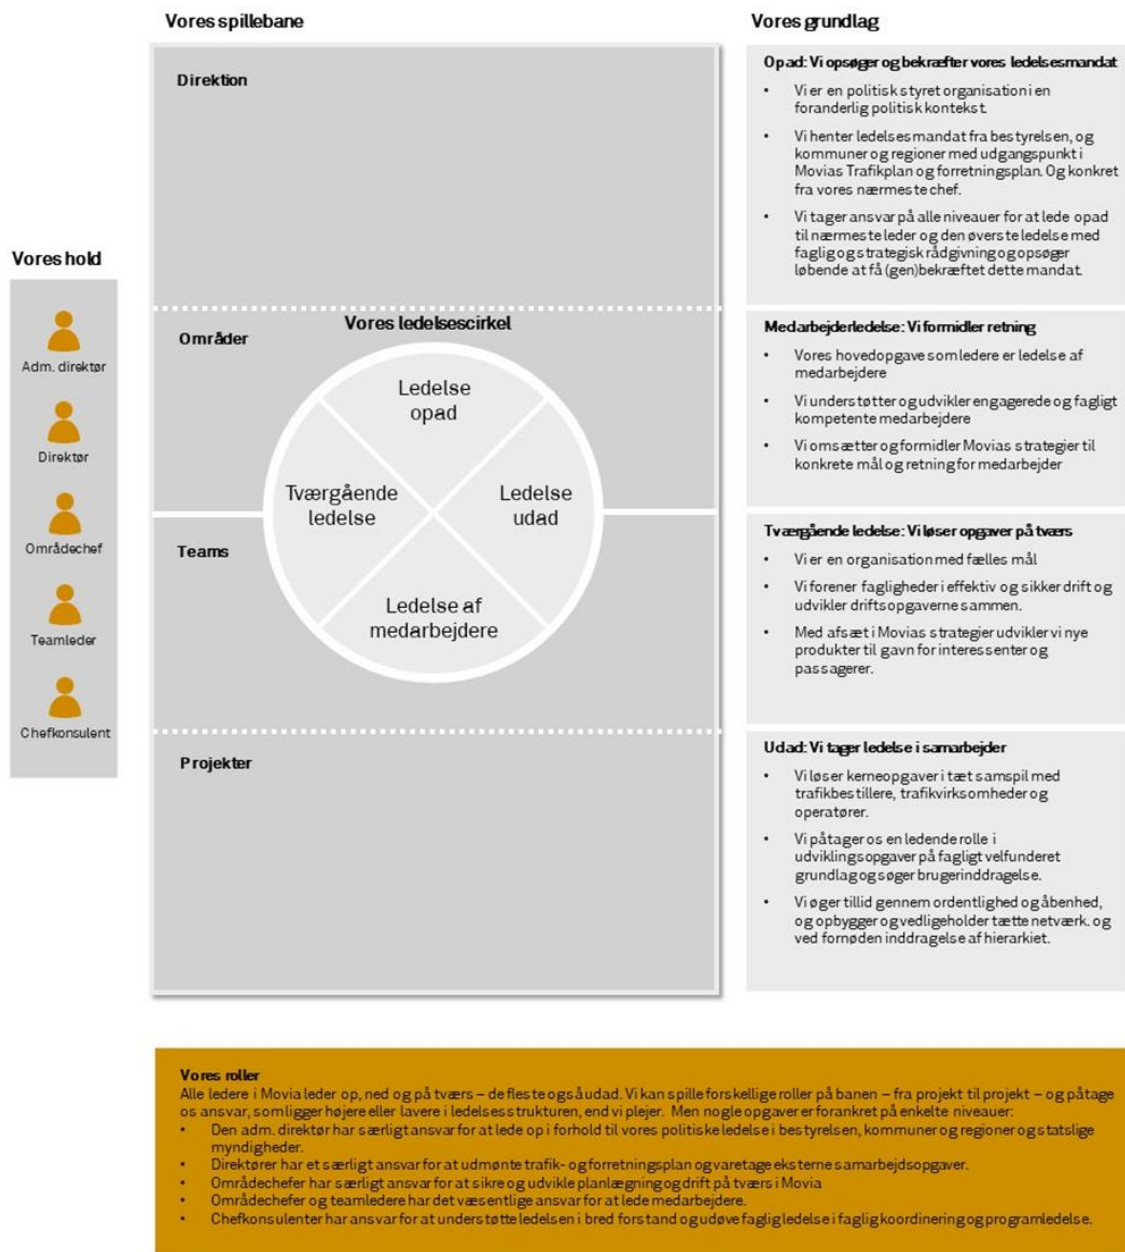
Vores spillebane

Direktion

Områder

Vores ledelsescirkel

Ledelse opad

Tværgående ledelse

Ledelse udad

Ledelse af medarbejdere

Teams

Projekter

Vores hold

Adm. direktør

Direktør

Områdechef

Teamleder

Chefkonsulent

Vores grundlag

Opad: Vi opsøger og bekræfter vores ledelsesmandat

- Vi er en politisk styret organisation i en foranderlig politisk kontekst.
- Vi henter ledelsesmandat fra bestyrelsen, og kommuner og regioner med udgangspunkt i Movias Trafikplan og forretningsplan. Og konkret fra vores nærmeste chef.
- Vi tager ansvar på alle niveauer for at lede opad til nærmeste leder og den øverste ledelse med faglig og strategisk rådgivning og opsøger løbende at få (gen)bekræftet dette mandat.

Medarbejderledelse: Vi formidler retning

- Vores hovedopgave som ledere er ledelse af medarbejdere
- Vi understøtter og udvikler engagerede og fagligt kompetente medarbejdere
- Vi omsætter og formidler Movias strategier til konkrete mål og retning for medarbejder

Tværgående ledelse: Vi løser opgaver på tværs

- Vi er en organisation med fælles mål
- Vi forener fagligheder i effektiv og sikker drift og udvikler driftsopgaverne sammen.
- Med afsæt i Movias strategier udvikler vi nye produkter til gavn for interessenter og passagerer.

Udad: Vi tager ledelse i samarbejder

- Vi løser kerneopgaver i tæt samspil med trafikbestillere, trafikvirksomheder og operatører.
- Vi påtager os en ledende rolle i udviklingsopgaver på fagligt velfunderet grundlag og søger brugerinddragelse.
- Vi øger tillid gennem ordentlighed og åbenhed, og opbygger og vedligeholder tætte netværk. og ved fornøden inddragelse af hierarkiet.

Vores roller
Alle ledere i Movia leder op, ned og på tværs – de fleste også udad. Vi kan spille forskellige roller på banen – fra projekt til projekt – og påtage os ansvar, som ligger højere eller lavere i ledelsesstrukturen, end vi plejer. Men nogle opgaver er forankret på enkelte niveauer:
- Den adm. direktør har særligt ansvar for at lede op i forhold til vores politiske ledelse i bestyrelsen, kommuner og regioner og statslige myndigheder.
- Direktører har et særligt ansvar for at udmønte trafik- og forretningsplan og varetage eksterne samarbejdsopgaver.
- Områdechefer har særligt ansvar for at sikre og udvikle planlægning og drift på tværs i Movia
- Områdechefer og teamledere har det væsentlige ansvar for at lede medarbejdere.
- Chefkonsulenter har ansvar for at understøtte ledelsen i bred forstand og udøve faglig ledelse i faglig koordinering og programledelse.